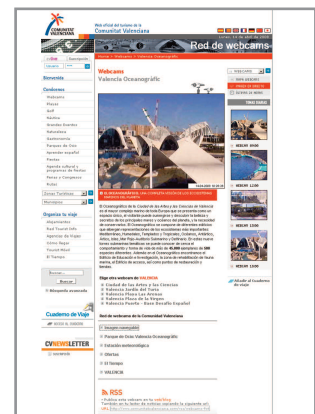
COMUNITAT VALENCIANA

Web oficial del turismo de la Comunitat Valenciana

Red de webcams

Home > Webcams > Valencia Oceanogràfic

Bienvenida

Conócenos

Webcams

Valencia Oceanogràfic

EL OCEANOGRÀFIC: UNA CONFRONTACIÓN DE LOS ECOSISTEMAS MARINOS DEL PLANETA

El Oceanogràfic de la Ciudad de las Artes y las Ciencias de Valencia es el mayor complejo marino de toda Europa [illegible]

Elige otra webcam de VALENCIA

Ciudad de las Artes y las Ciencias
Valencia Jardín del Turia
Valencia Playa Las Arenas
Valencia Plaza de la Virgen
Valencia Puerto - Base Desafío Español

Red de webcams de la Comunitat Valenciana

Imagen conmutable
Parque de Ocio Valencia Oceanogràfic
Estación meteorológica
Ofertas
El Tiempo
VALENCIA

RSS

Cuaderno de Viaje

Añadir al Cuaderno de viaje

WEBCAM 0900
WEBCAM 1000
WEBCAM 1100
WEBCAM 1200
WEBCAM 1300
WEBCAM 1400
WEBCAM 1500